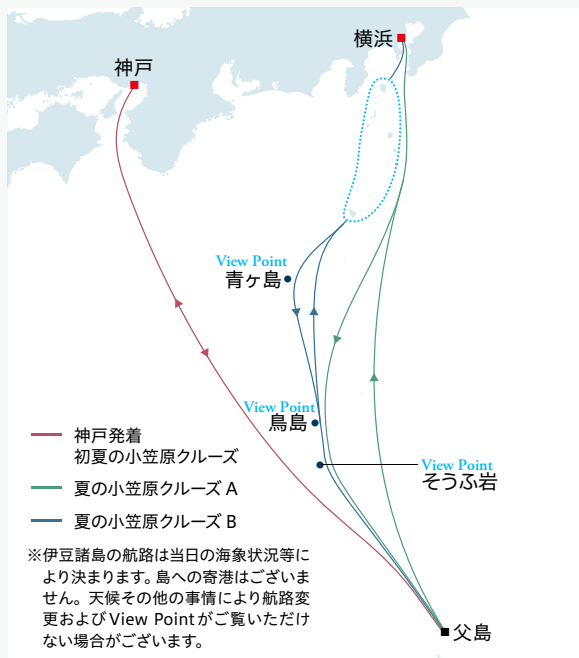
横浜

神戸

View Point
青ヶ島

View Point
鳥島

View Point
そうふ岩

神戸発着
初夏の小笠原クルーズ

夏の小笠原クルーズ A

夏の小笠原クルーズ B

※伊豆諸島の航路は当日の海象状況等により決まります。島への寄港はございません。天候その他の事情により航路変更およびView Pointがご覧いただけない場合がございます。

父島